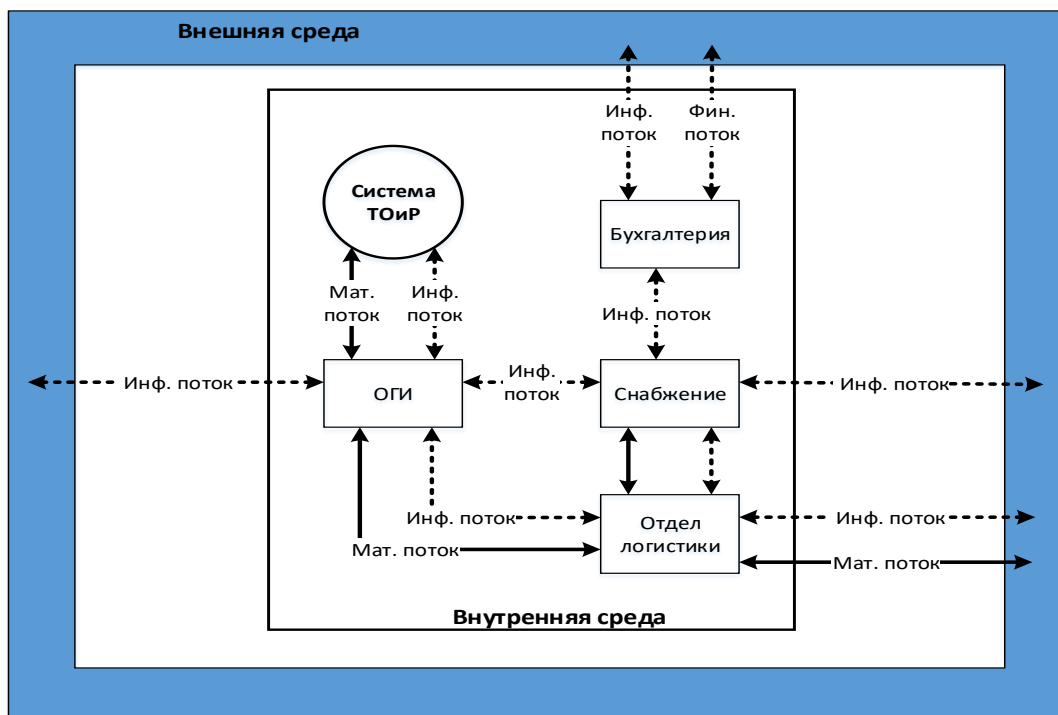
Внешняя среда

Инф. поток

Фин. поток

Система ТОиР

Бухгалтерия

Мат. поток

Инф. поток

Инф. поток

Инф. поток

ОГИ

Инф. поток

Снабжение

Инф. поток

Инф. поток

Отдел логистики

Инф. поток

Мат. поток

Мат. поток

Внутренняя среда